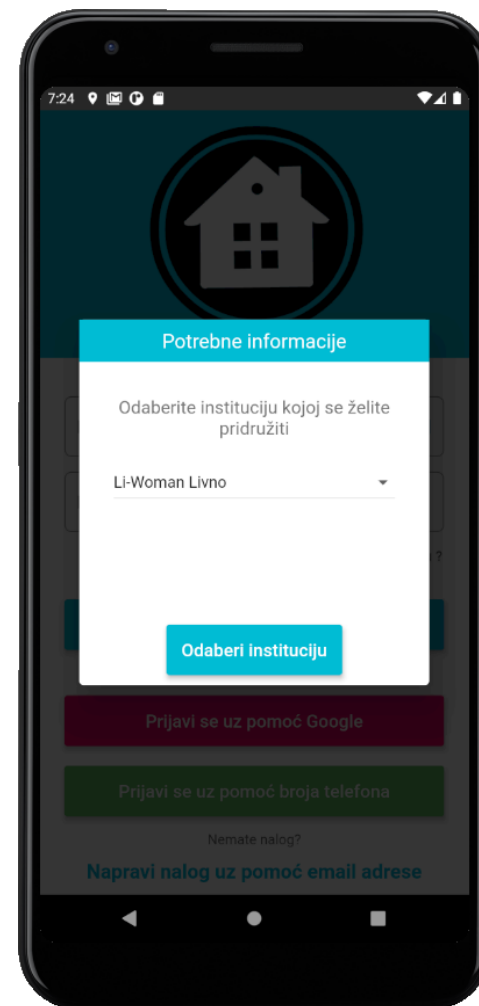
7:24

Potrebne informacije

Odaberite instituciju kojoj se želite pridružiti

Li-Woman Livno

Odaberi instituciju

Prijavi se uz pomoć Google

Prijavi se uz pomoć broja telefona

Nemate nalog?

Napravi nalog uz pomoć email adrese